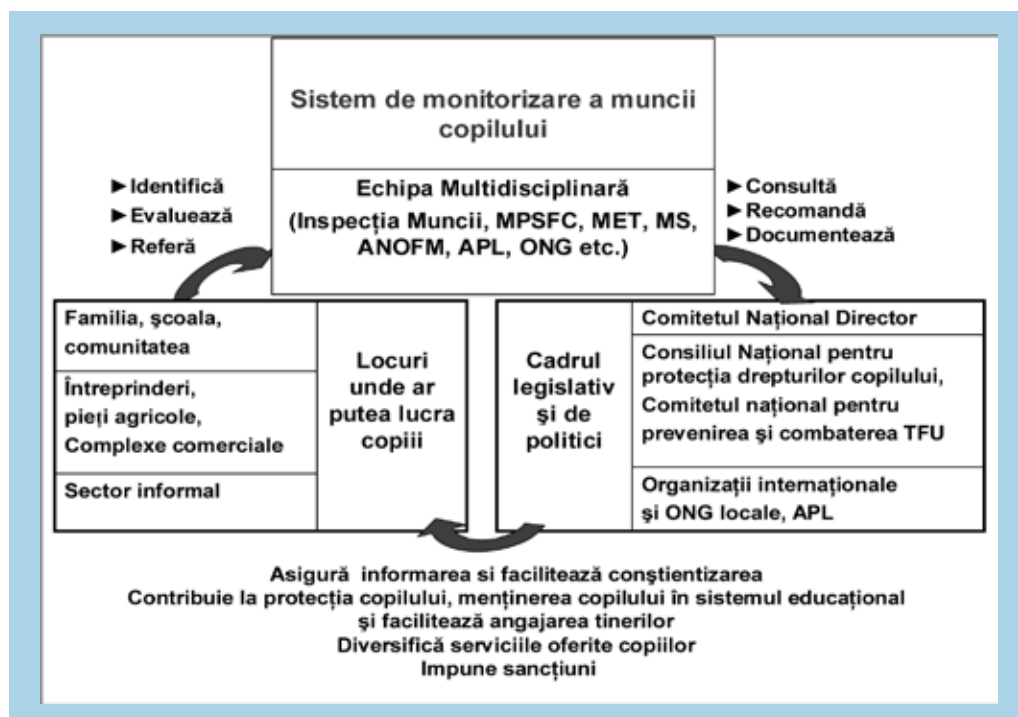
Sistem de monitorizare a muncii copilului

Echipa Multidisciplinară (Inspecția Muncii, MPSFC, MET, MS, ANOFM, APL, ONG etc.)

► Identifică
► Evaluează
► Referă

► Consultă
► Recomandă
► Documentează

| Familia, şcoala, comunitatea | Locuri unde ar putea lucra copiii |
|---|---|
| Întreprinderi, pieți agricole, Complexe comerciale | |
| Sector informal | |

| Cadrul legislativ şi de politici | Comitetul Național Director |
|---|---|
| | Consiliul Național pentru protecția drepturilor copilului, Comitetul național pentru prevenirea şi combaterea TFU |
| | Organizații internaționale şi ONG locale, APL |

Asigură informarea si facilitează conştientizarea
Contribuie la protecția copilului, menținerea copilului în sistemul educațional şi facilitează angajarea tinerilor
Diversifică serviciile oferite copiilor
Impune sancțiuni